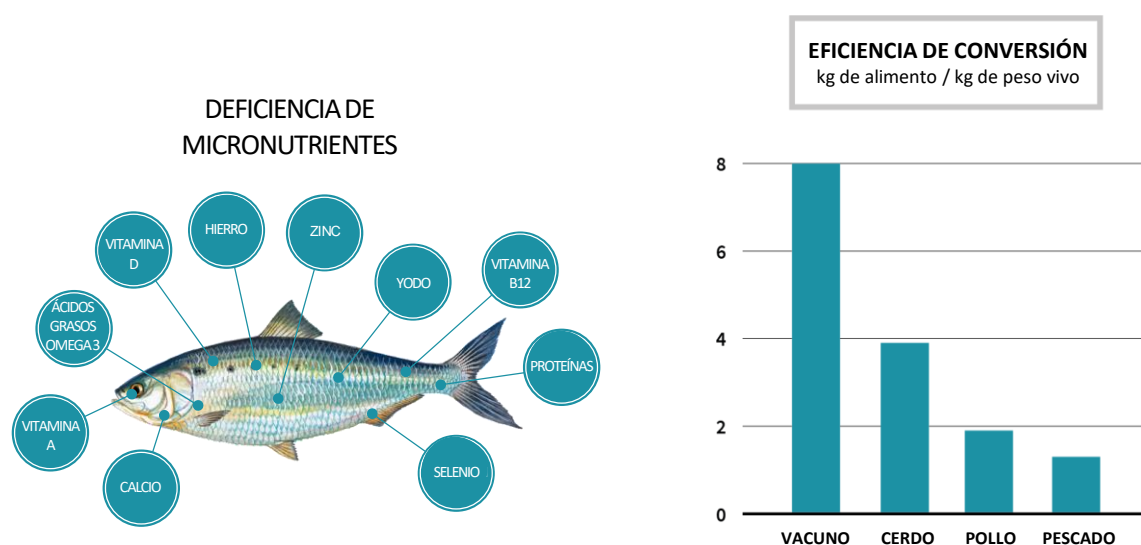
DEFICIENCIA DE MICRONUTRIENTES

VITAMINA D

HIERRO

ZINC

YODO

VITAMINA B12

ÁCIDOS GRASOS OMEGA 3

PROTEÍNAS

VITAMINA A

CALCIO

SELENIO

EFICIENCIA DE CONVERSIÓN
kg de alimento / kg de peso vivo

8
6
4
2
0

VACUNO
CERDO
POLLO
PESCADO